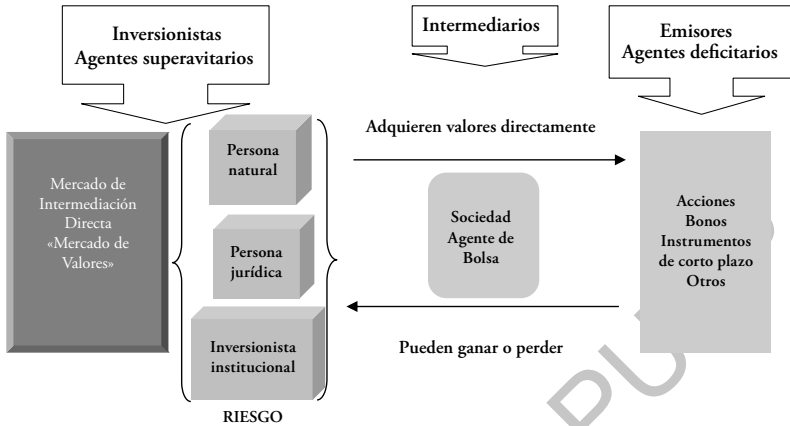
Inversionistas
Agentes superavitarios

Intermediarios

Emisores
Agentes deficitarios

Mercado de Intermediación Directa «Mercado de Valores»

Persona natural

Persona jurídica

Inversionista institucional

RIESGO

Adquieren valores directamente

Sociedad Agente de Bolsa

Pueden ganar o perder

Acciones
Bonos
Instrumentos de corto plazo
Otros